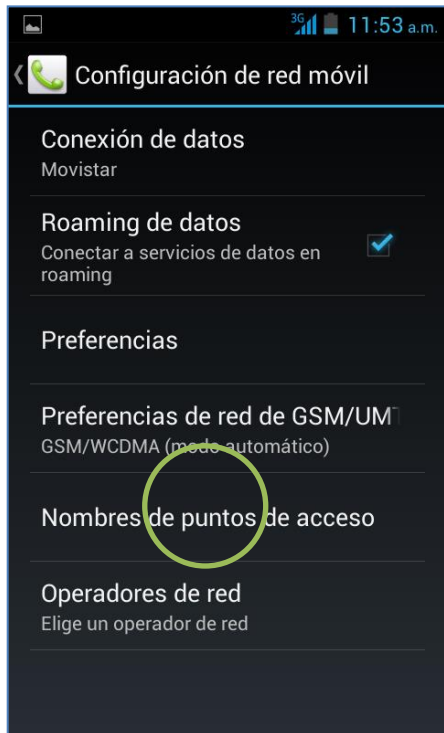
3G 11:53 a.m.

Configuración de red móvil

Conexión de datos
Movistar

Roaming de datos
Conectar a servicios de datos en roaming

Preferencias

Preferencias de red de GSM/UM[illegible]
GSM/WCDMA (modo automático)

Nombres de puntos de acceso

Operadores de red
Elige un operador de red